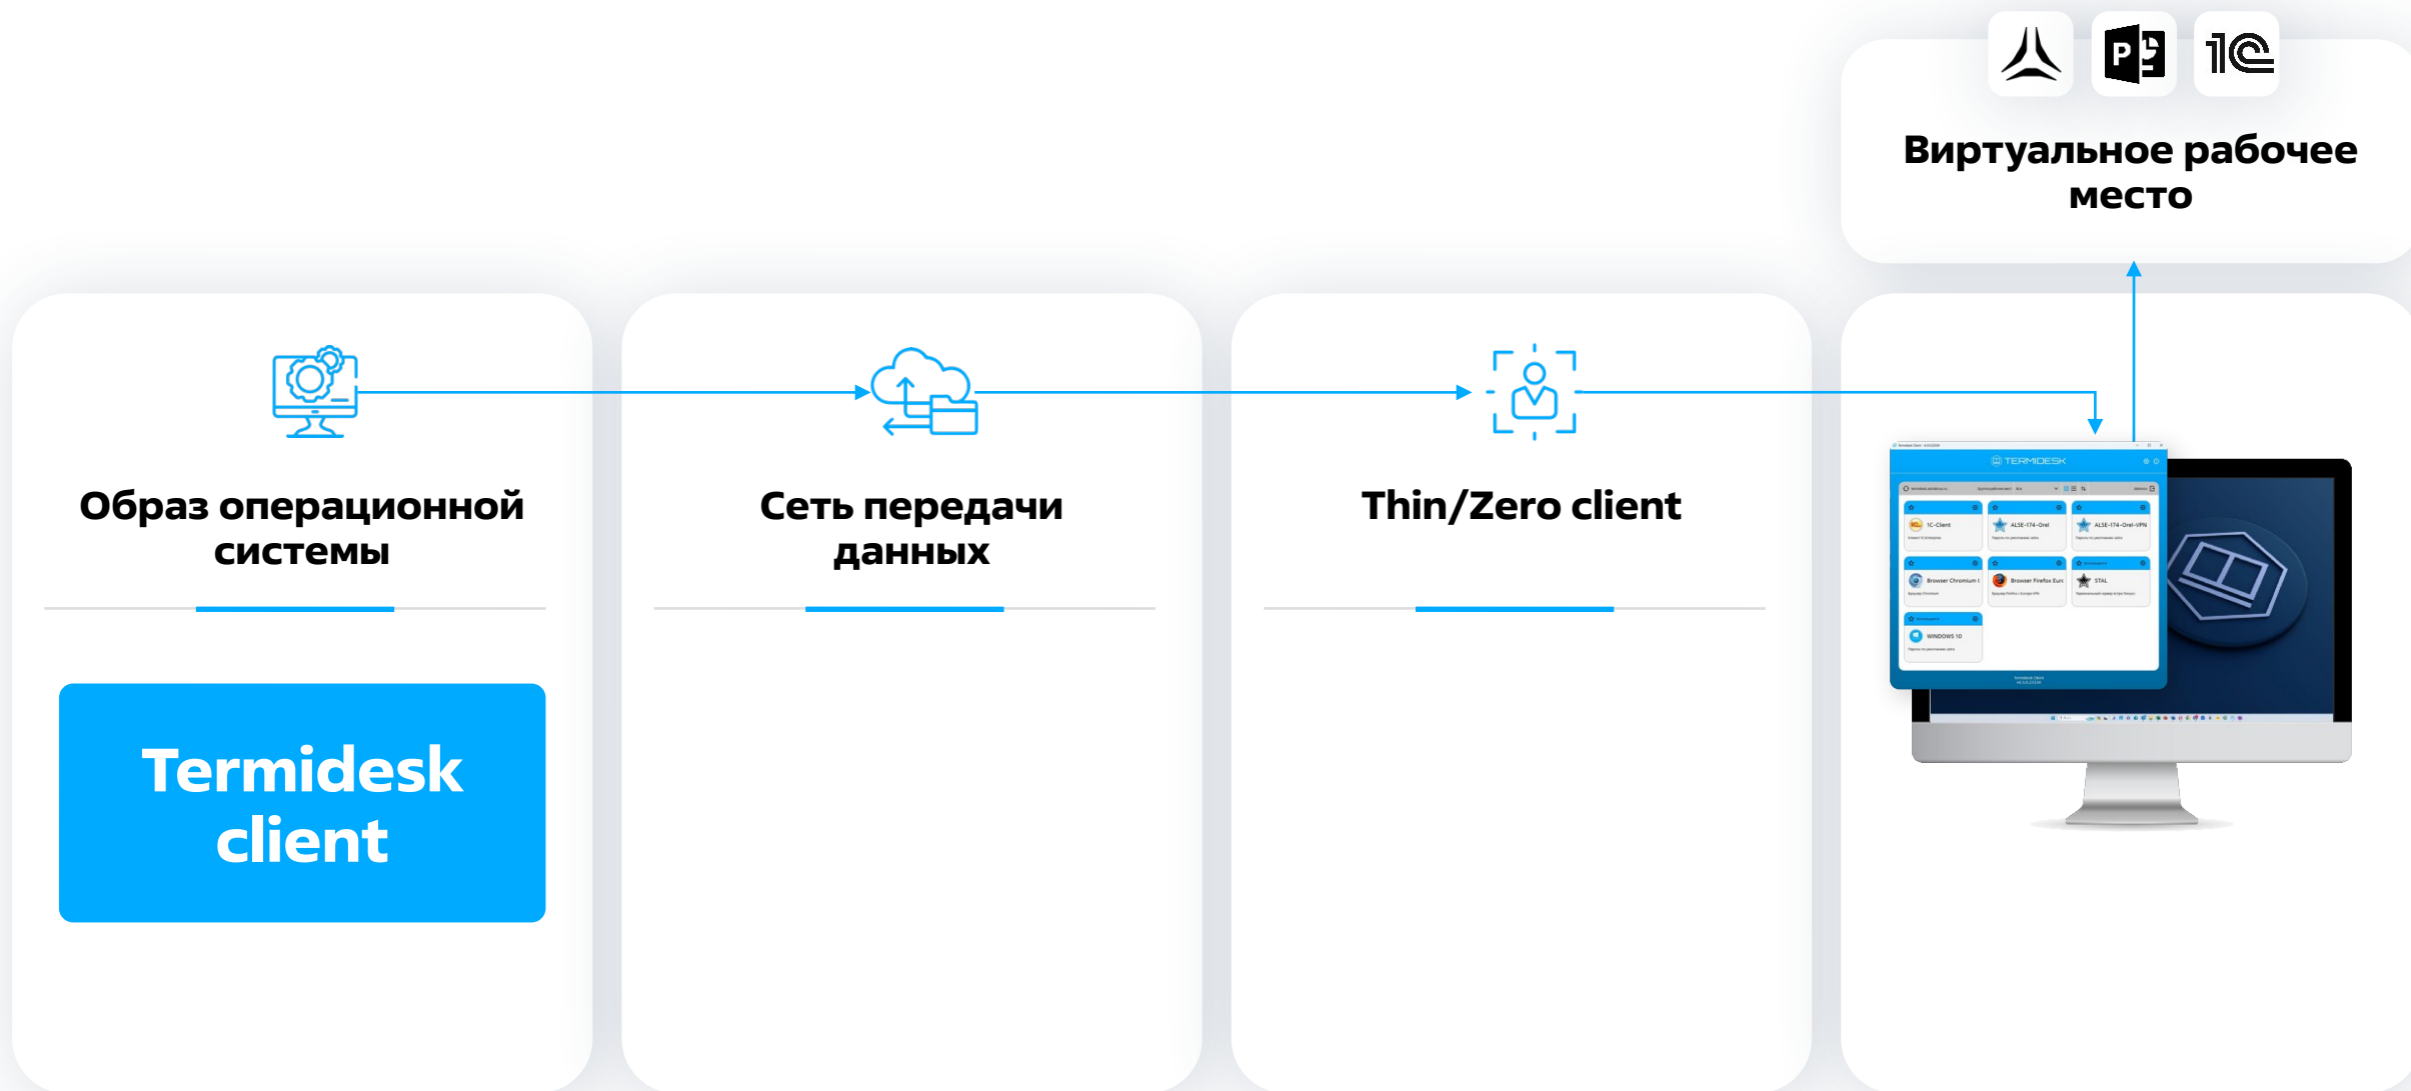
Виртуальное рабочее место

Образ операционной системы

Termidesk client

Сеть передачи данных

Thin/Zero client

TERMIDESK

1C-Client

ALSE-174-Orel

ALSE-174-Orel-VPN

Browser Chromium

Browser Firefox Euro

STAL

WINDOWS 10